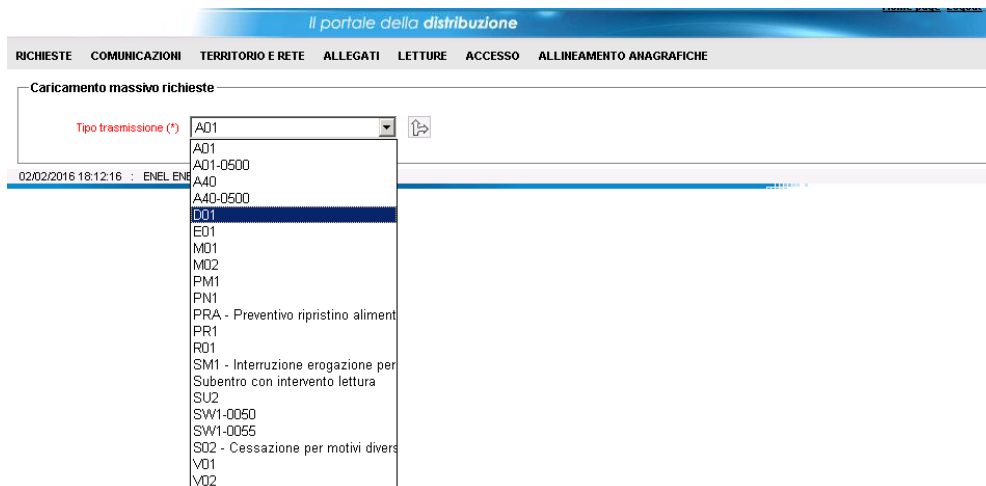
Il portale della distribuzione

RICHIESTE COMUNICAZIONI TERRITORIO E RETE ALLEGATI LETTURE ACCESSO ALLINEAMENTO ANAGRAFICHE

Caricamento massivo richieste

Tipo trasmissione (*) A01

A01
A01-0500
A40
A40-0500
D01
E01
M01
M02
PM1
PN1
PRA - Preventivo ripristino aliment
PR1
R01
SM1 - Interruzione erogazione per
Subentro con intervento lettura
SU2
SW1-0050
SW1-0055
S02 - Cessazione per motivi divers
V01
V02

02/02/2016 18:12:16 : ENEL ENE